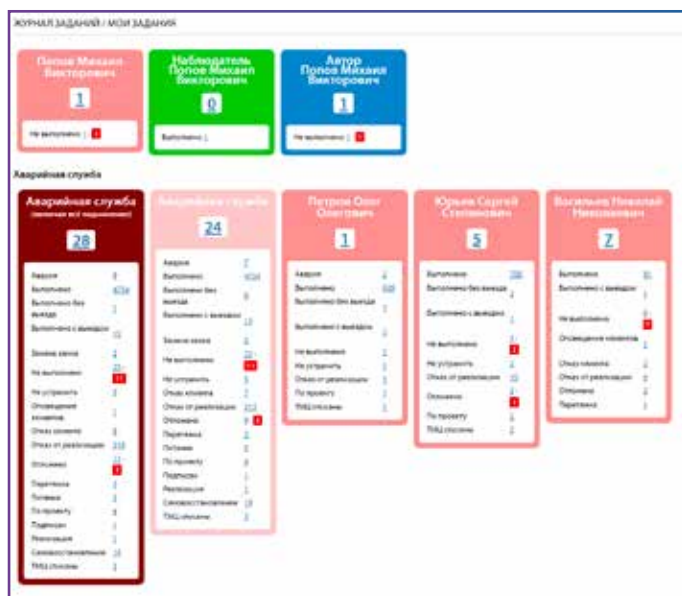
ЖУРНАЛ ЗАДАНИЙ / МОИ ЗАДАНИЯ

Попов Михаил Викторович

1

Не выполнено 1

Наблюдатель Попов Михаил Викторович

0

Выполнено 1

Автор Попов Михаил Викторович

1

Не выполнено 1

Аварийная служба

Аварийная служба

(заявки всех подразделений)

28

| | |
|---|---|
| Авария | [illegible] |
| Выполнено | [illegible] |
| Выполнено без выезда | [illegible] |
| Выполнено с выездом | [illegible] |
| Замена замка | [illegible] |
| Не выполнено | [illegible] |
| Не устранить | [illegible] |
| Оповещение клиентов | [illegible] |
| Отказ клиента | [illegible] |
| Отказ от реализации | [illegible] |
| Отложено | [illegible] |
| Перетяжка | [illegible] |
| Поломка | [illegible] |
| По проекту | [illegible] |
| Подвесили | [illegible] |
| Реализация | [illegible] |
| Самовосстановление | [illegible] |
| ТМЦ списаны | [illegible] |

Аварийная служба

24

| | |
|---|---|
| Авария | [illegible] |
| Выполнено | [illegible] |
| Выполнено без выезда | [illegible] |
| Выполнено с выездом | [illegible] |
| Замена замка | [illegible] |
| Не выполнено | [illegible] |
| Не устранить | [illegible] |
| Отказ клиента | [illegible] |
| Отказ от реализации | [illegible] |
| Отложено | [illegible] |
| Перетяжка | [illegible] |
| Поломка | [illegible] |
| По проекту | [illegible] |
| Подвесили | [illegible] |
| Реализация | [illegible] |
| Самовосстановление | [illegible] |
| ТМЦ списаны | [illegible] |

Петров Олег Олегович

1

| | |
|---|---|
| Авария | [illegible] |
| Выполнено | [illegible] |
| Выполнено без выезда | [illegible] |
| Выполнено с выездом | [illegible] |
| Не выполнено | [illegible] |
| Не устранить | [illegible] |
| Отказ от реализации | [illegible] |
| По проекту | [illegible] |
| ТМЦ списаны | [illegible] |

Юрьев Сергей Степанович

5

| | |
|---|---|
| Выполнено | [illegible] |
| Выполнено без выезда | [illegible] |
| Выполнено с выездом | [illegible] |
| Не выполнено | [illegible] |
| Не устранить | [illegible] |
| Отказ от реализации | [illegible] |
| Отложено | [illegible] |
| По проекту | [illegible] |
| ТМЦ списаны | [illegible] |

Васильев Николай Николаевич

7

| | |
|---|---|
| Выполнено | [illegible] |
| Выполнено с выездом | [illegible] |
| Не выполнено | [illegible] |
| Оповещение клиентов | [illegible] |
| Отказ клиента | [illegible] |
| Отказ от реализации | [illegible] |
| Отложено | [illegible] |
| Перетяжка | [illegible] |